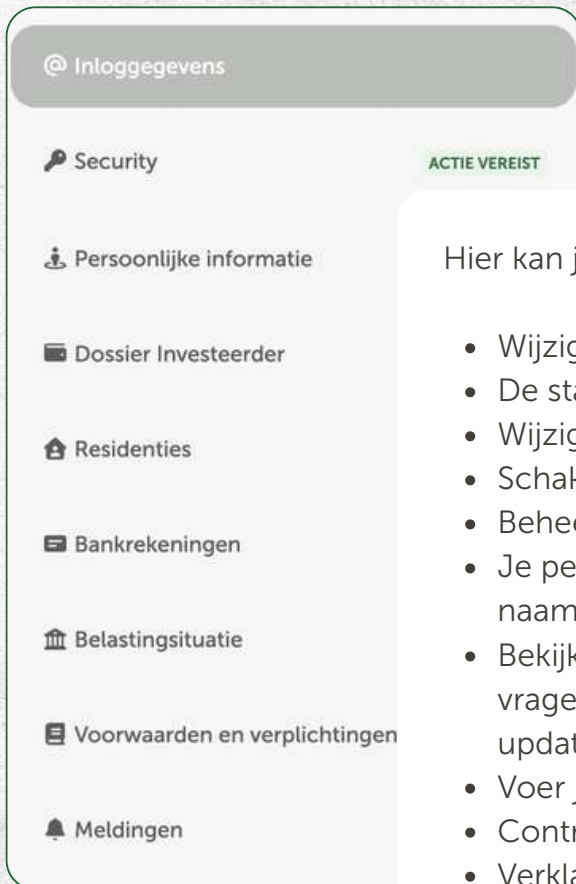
@ Inloggegevens

Security

ACTIE VEREIST

Persoonlijke informatie

Dossier Investeerder

Residenties

Bankrekeningen

Belastingsituatie

Voorwaarden en verplichtingen

Meldingen

Hier kan j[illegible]

- Wijzig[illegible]
- De sta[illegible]
- Wijzig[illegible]
- Schak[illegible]
- Behee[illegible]
- Je pe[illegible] naam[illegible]
- Bekijk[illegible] vrage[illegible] updat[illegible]
- Voer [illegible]
- Contr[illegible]
- Verkla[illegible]